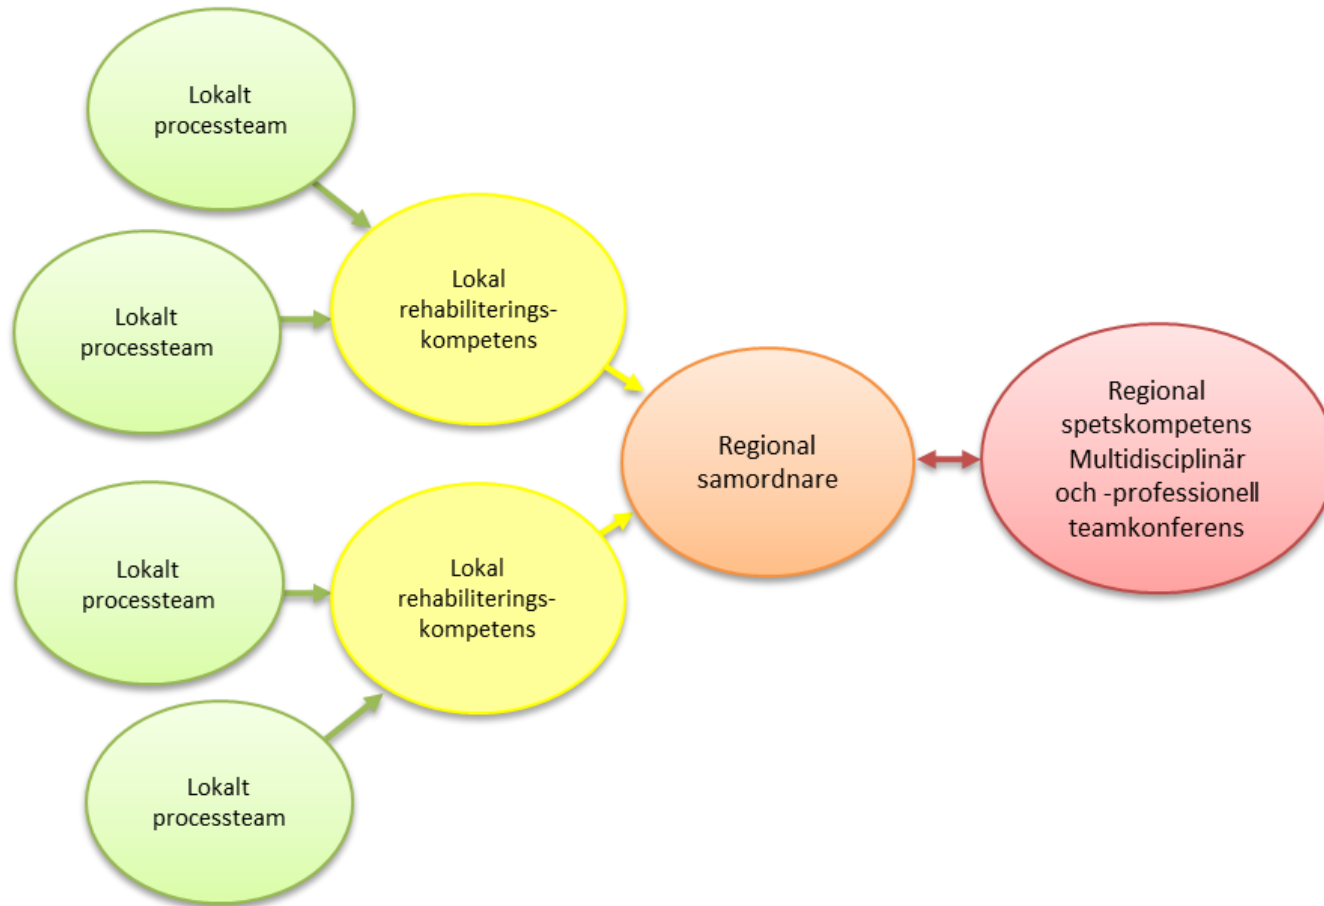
Lokalt processteam

Lokalt processteam

Lokal rehabiliterings-kompetens

Regional samordnare

Regional spetskompetens Multidisciplinär och -professionell teamkonferens

Lokalt processteam

Lokal rehabiliterings-kompetens

Lokalt processteam